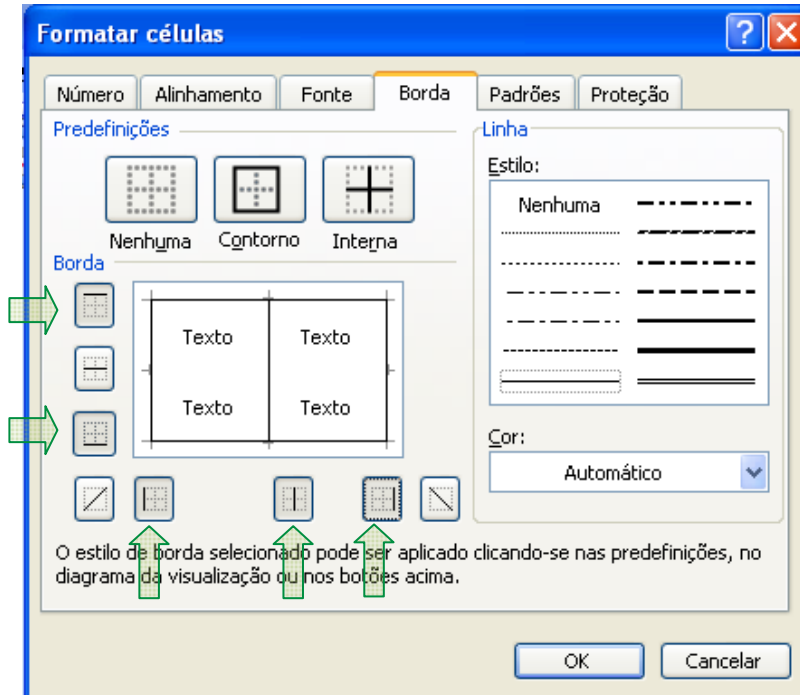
Formatar células

Número | Alinhamento | Fonte | Borda | Padrões | Proteção

Predefinições

Nenhuma Contorno Interna

Borda

Texto Texto
Texto Texto

Linha

Estilo:

Nenhuma

Cor:

Automático

O estilo de borda selecionado pode ser aplicado clicando-se nas predefinições, no diagrama da visualização ou nos botões acima.

OK Cancelar